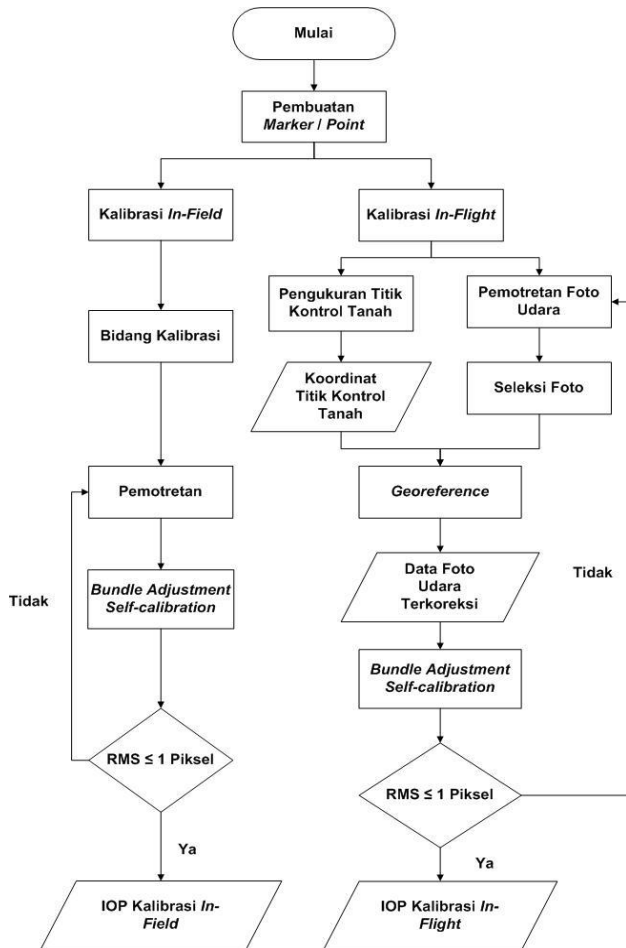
Mulai

Pembuatan Marker / Point

Kalibrasi In-Field

Kalibrasi In-Flight

Pengukuran Titik Kontrol Tanah

Pemotretan Foto Udara

Bidang Kalibrasi

Koordinat Titik Kontrol Tanah

Seleksi Foto

Pemotretan

Georeference

Data Foto Udara Terkoreksi

Tidak

Tidak

Bundle Adjustment Self-calibration

Bundle Adjustment Self-calibration

RMS ≤ 1 Piksel

RMS ≤ 1 Piksel

Ya

Ya

IOP Kalibrasi In-Field

IOP Kalibrasi In-Flight